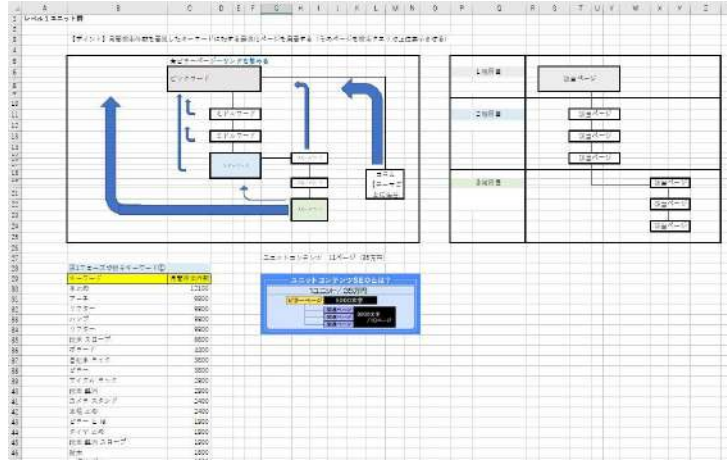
| | A | B | C | D | E | F | G | H | I | J | K | L | M | N | O | P | Q | R | S | T | U | V | W | X | Y | Z |
|---|---|---|---|---|---|---|---|---|---|---|---|---|---|---|---|---|---|---|---|---|---|---|---|---|---|---|

1 レベル1 ユニット例

3 【ポイント】月間検索件数を意識したキーワードは対する最適なページを用意する（そのページを検索するユーザーの上位表示させる）

キーワードツリーを整理

ビッグワード

ミドルワード

ミドルワード

スモールワード

1階層目

2階層目

3階層目

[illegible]ページ

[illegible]ページ

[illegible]ページ

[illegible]ページ

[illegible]ページ

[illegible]ページ

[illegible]ページ

ユニットコンテンツ　11ページ　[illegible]

ユニットコンテンツSEOとは？

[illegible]

ビッグワード

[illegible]

| キーワード | 月間検索件数 |
|---|---|
| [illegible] | 12100 |
| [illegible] | 9900 |
| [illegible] | 9900 |
| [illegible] | 9900 |
| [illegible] | 6600 |
| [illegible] | 5400 |
| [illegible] | 4400 |
| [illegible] | 3600 |
| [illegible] | 3600 |
| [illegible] | 2900 |
| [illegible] | 2900 |
| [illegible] | 2400 |
| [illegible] | 2400 |
| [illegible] | 1900 |
| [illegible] | 1900 |
| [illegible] | 1600 |
| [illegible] | 1600 |